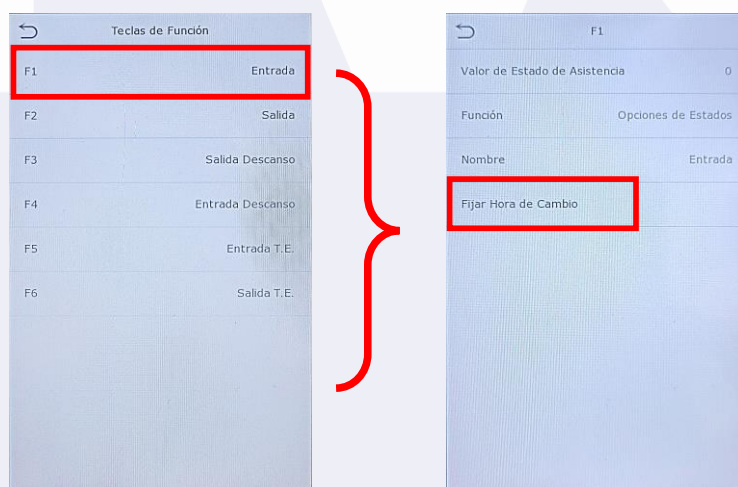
Teclas de Función

F1 Entrada

F2 Salida

F3 Salida Descanso

F4 Entrada Descanso

F5 Entrada T.E.

F6 Salida T.E.

F1

Valor de Estado de Asistencia 0

Función Opciones de Estados

Nombre Entrada

Fijar Hora de Cambio